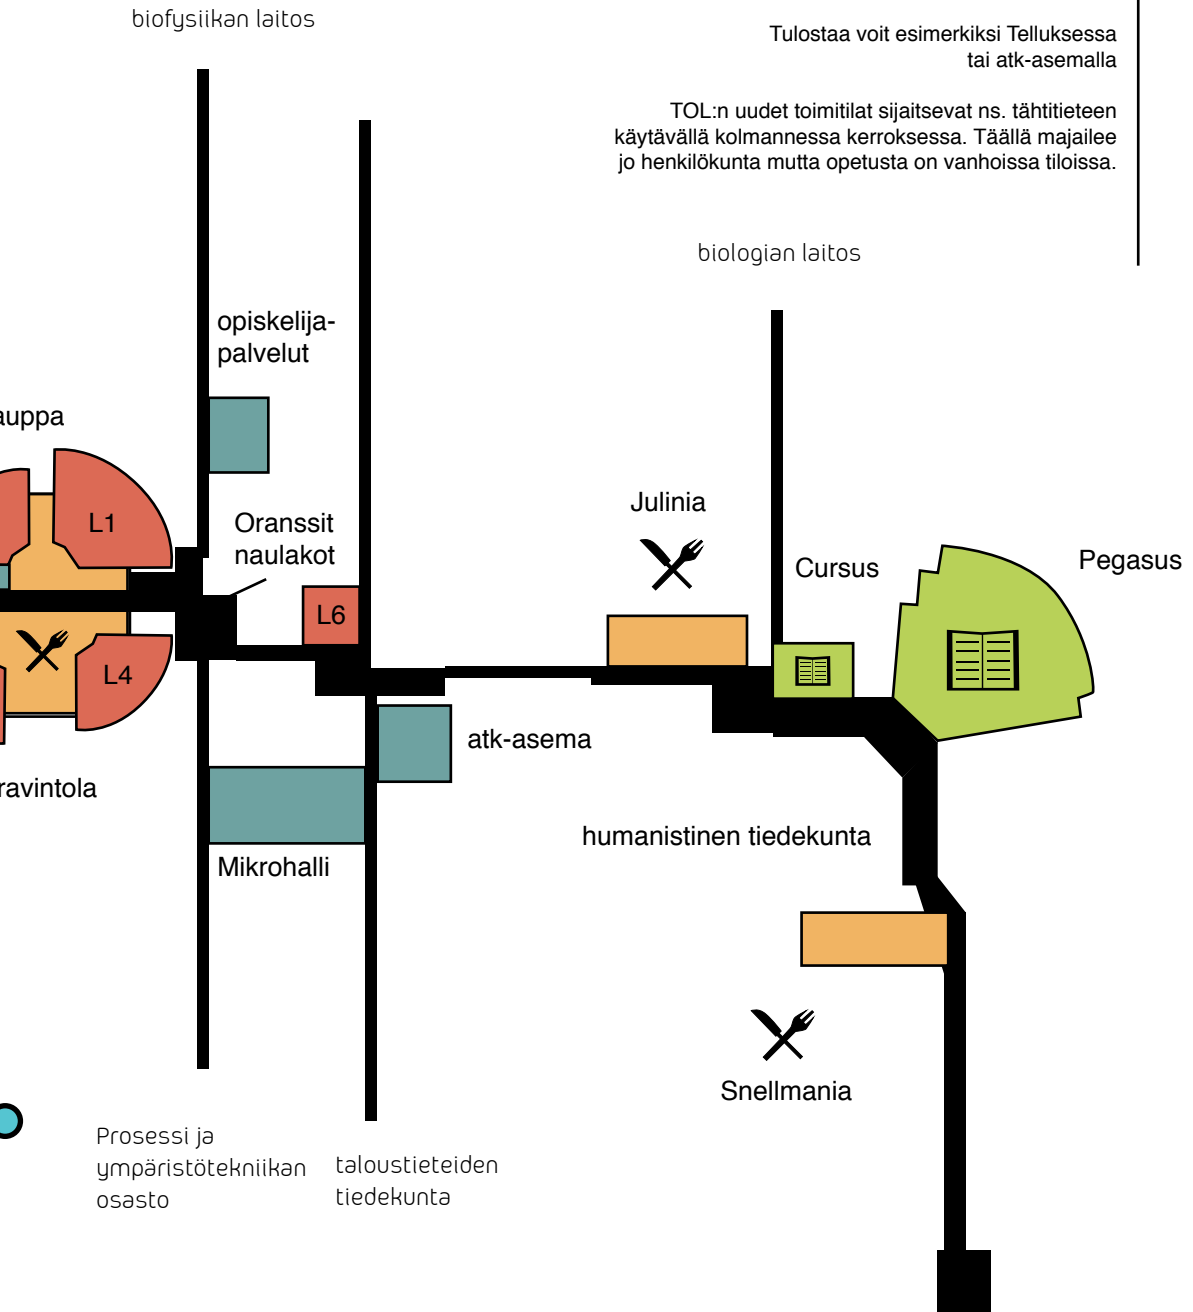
biofysiikan laitos

Tulostaa voit esimerkiksi Telluksessa tai atk-asemalla

TOL:n uudet toimitilat sijaitsevat ns. tähtitieteen käytävällä kolmannessa kerroksessa. Täällä majailee jo henkilökunta mutta opetusta on vanhoissa tiloissa.

biologian laitos

opiskelijapalvelut

auppa

L1

Oranssit naulakot

L6

Julinia

Cursus

Pegasus

L4

atk-asema

ravintola

humanistinen tiedekunta

Mikrohalli

Snellmania

Prosessi ja ympäristötekniikan osasto

taloustieteiden tiedekunta